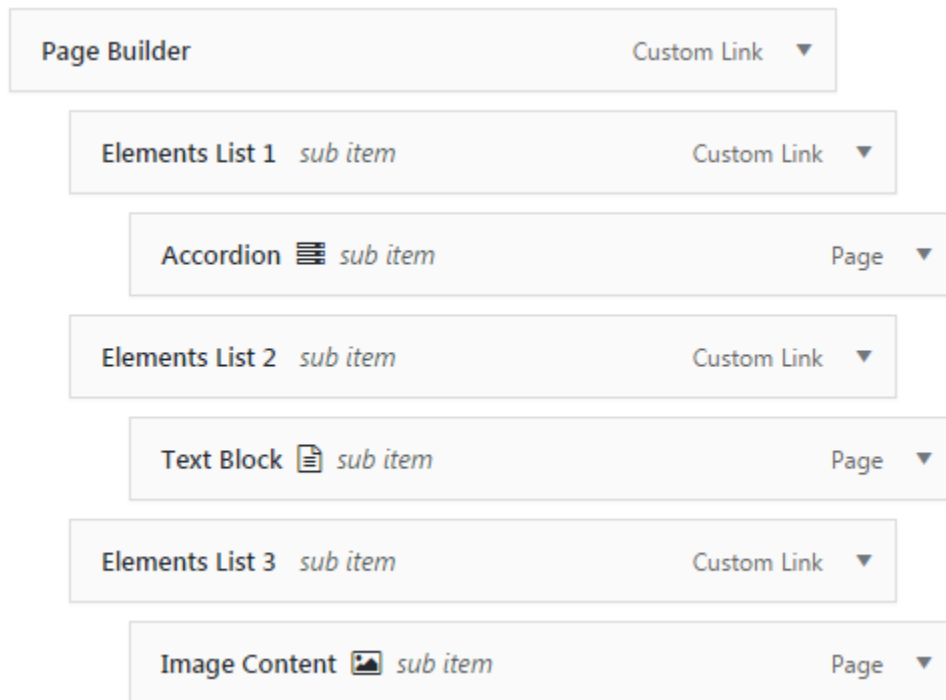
Page Builder Custom Link ▼

Elements List 1 *sub item* Custom Link ▼

Accordion *sub item* Page ▼

Elements List 2 *sub item* Custom Link ▼

Text Block *sub item* Page ▼

Elements List 3 *sub item* Custom Link ▼

Image Content *sub item* Page ▼